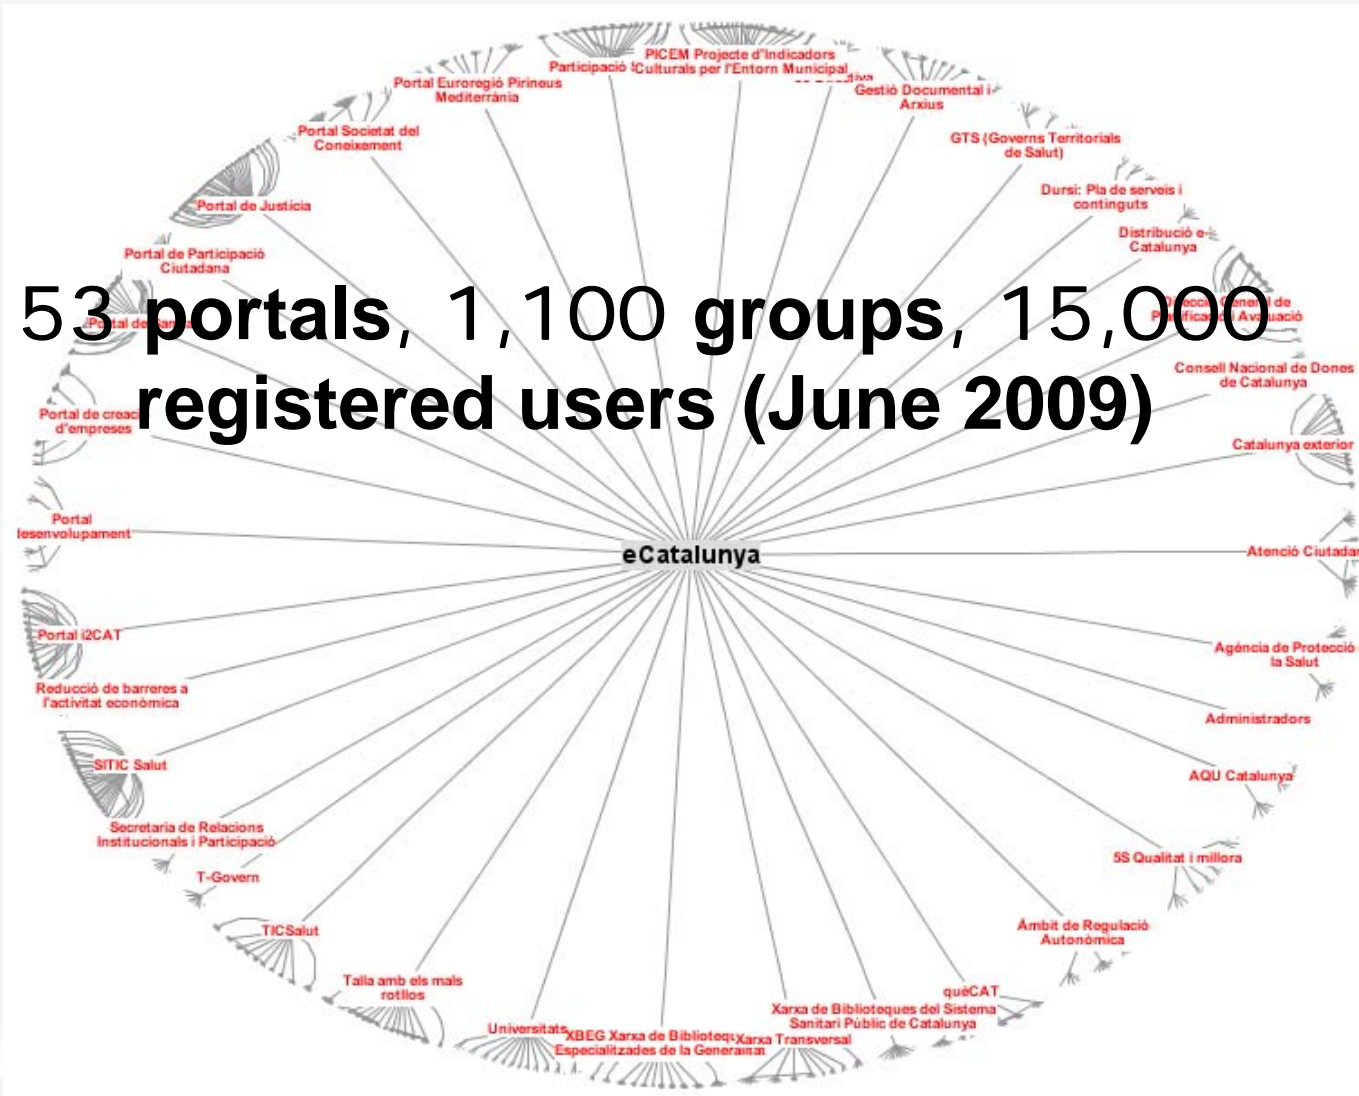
53 **portals**, 1,100 **groups**, 15,000 **registered users (June 2009)**

PICEM Projecte d'Indicadors Culturals per l'Entorn Municipal
Participació
Portal Euroregió Pirineus Mediterrània
Gestió Documental i Arxius
Portal Societat del Coneixement
GTS (Governs Territorials de Salut)
Dursi: Pla de serveis i continguts
Portal de Justícia
Distribució e-Catalunya
Portal de Participació Ciutadana
Portal de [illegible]
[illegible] General de Planificació i Avaluació
Consell Nacional de Dones de Catalunya
Portal de creació d'empreses
Catalunya exterior
Portal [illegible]desenvolupament
eCatalunya
Atenció Ciutadana
Portal i2CAT
Agència de Protecció de la Salut
Reducció de barreres a l'activitat econòmica
Administradors
SITIC Salut
AQU Catalunya
Secretaria de Relacions Institucionals i Participació
5S Qualitat i millora
T-Govern
Àmbit de Regulació Autonòmica
TICSalut
Talla amb els mals rotllos
quèCAT
Xarxa de Biblioteques del Sistema Sanitari Públic de Catalunya
Universitats
XBEG Xarxa de Biblioteques Especialitzades de la Generalitat
Xarxa Transversal